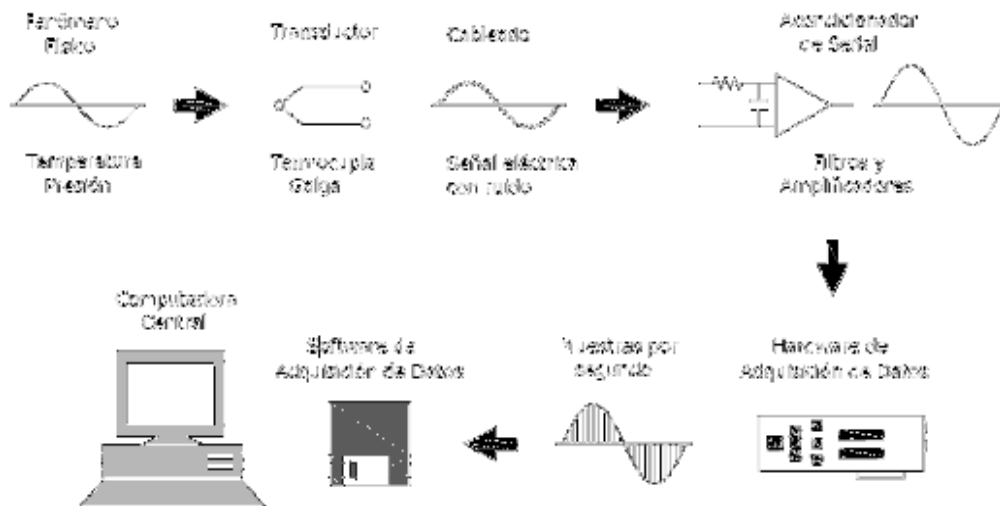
Fenómeno Físico

Temperatura Presión

Transductor

Termocupla Galga

Cableado

Señal eléctrica con ruido

Acondicionador de Señal

Filtros y Amplificadores

Computadora Central

Software de Adquisición de Datos

Muestras por segundo

Hardware de Adquisición de Datos